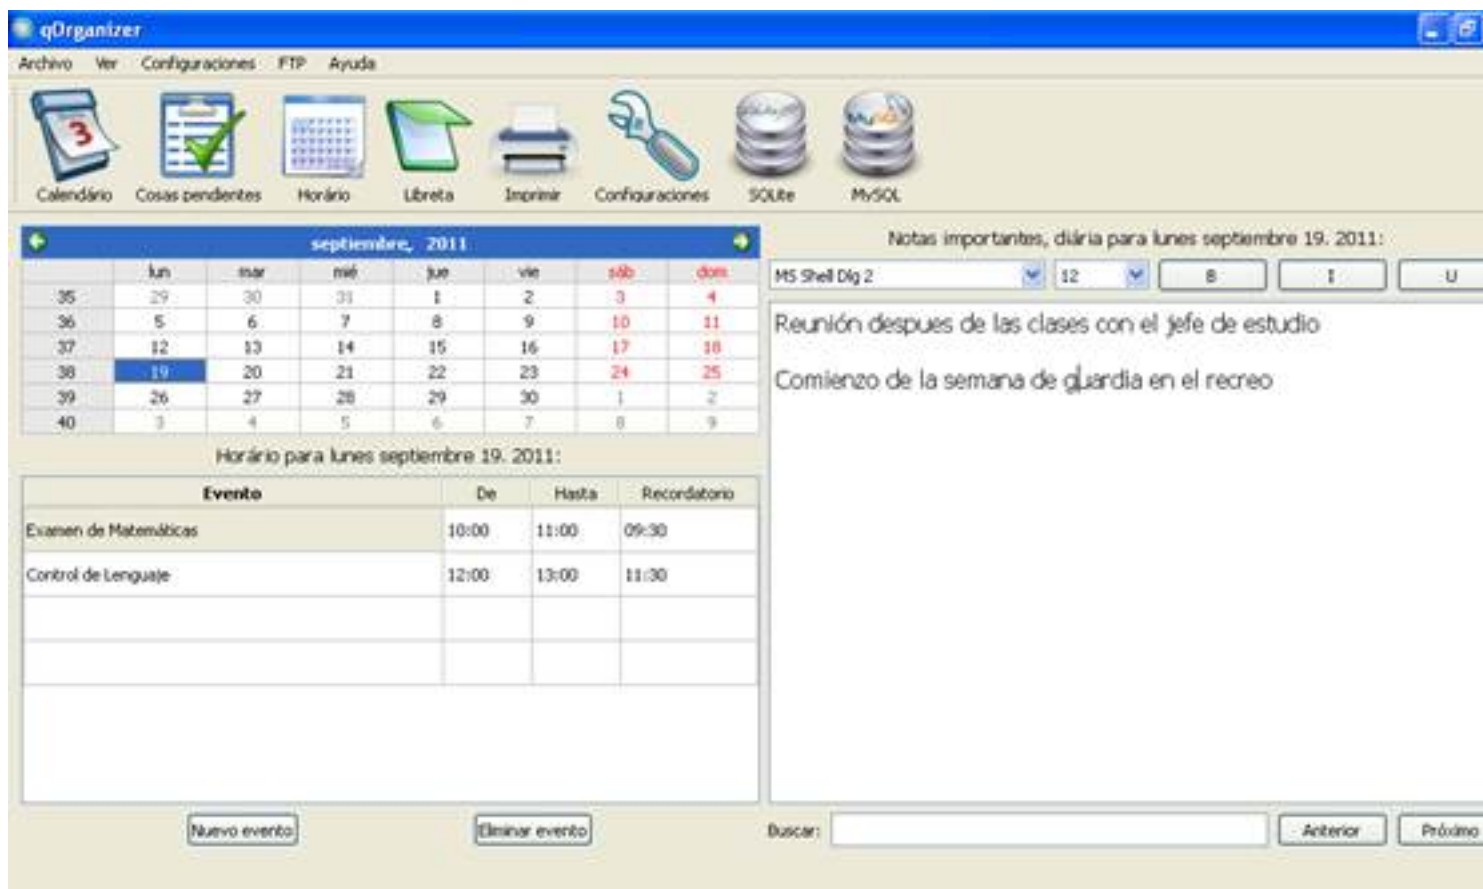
qOrganizer

Archivo Ver Configuraciones FTP Ayuda

Calendário Cosas pendientes Horário Libreta Imprimir Configuraciones SQLite MySQL

septiembre, 2011

| | lun | mar | mié | jue | vie | sáb | dom |
|---|---|---|---|---|---|---|---|
| 35 | 29 | 30 | 31 | 1 | 2 | 3 | 4 |
| 36 | 5 | 6 | 7 | 8 | 9 | 10 | 11 |
| 37 | 12 | 13 | 14 | 15 | 16 | 17 | 18 |
| 38 | 19 | 20 | 21 | 22 | 23 | 24 | 25 |
| 39 | 26 | 27 | 28 | 29 | 30 | 1 | 2 |
| 40 | 3 | 4 | 5 | 6 | 7 | 8 | 9 |

Horário para lunes septiembre 19. 2011:

| Evento | De | Hasta | Recordatorio |
|---|---|---|---|
| Examen de Matemáticas | 10:00 | 11:00 | 09:30 |
| Control de Lenguaje | 12:00 | 13:00 | 11:30 |
| | | | |
| | | | |

Nuevo evento Eliminar evento

Notas importantes, diária para lunes septiembre 19. 2011:

MS Shell Dlg 2 12 B I U

Reunión despues de las clases con el jefe de estudio

Comienzo de la semana de guardia en el recreo

Buscar: Anterior Próximo